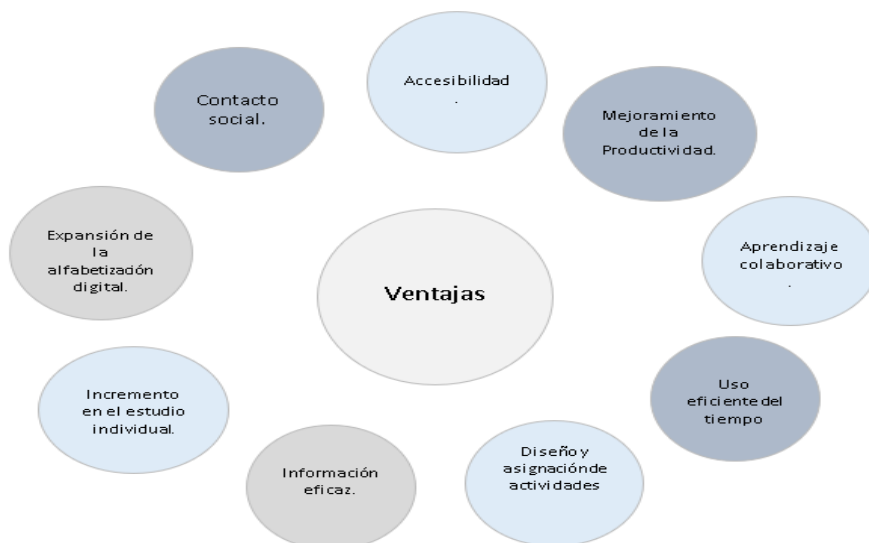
Ventajas

Accesibilidad
.

Mejoramiento de la Productividad.

Aprendizaje colaborativo
.

Uso eficientedel tiempo

Diseñoy asignaciónde actividades

Información eficaz.

Incremento en el estudio individual.

Expansión de la alfabetizadón digital.

Contacto social.